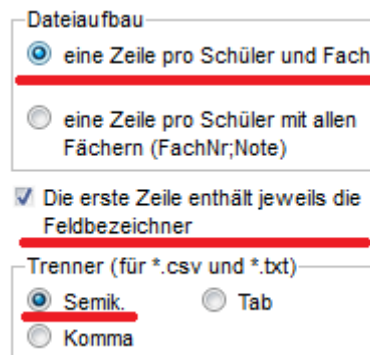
Dateiaufbau

eine Zeile pro Schüler und Fach

eine Zeile pro Schüler mit allen Fächern (FachNr;Note)

Die erste Zeile enthält jeweils die Feldbezeichner

Trenner (für *.csv und *.txt)

Semik.

Tab

Komma